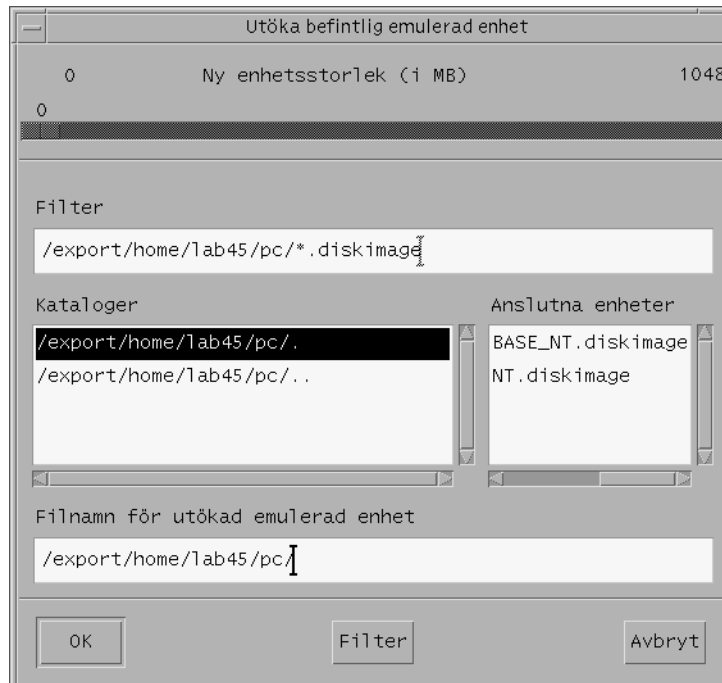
Utöka befintlig emulerad enhet

0 Ny enhetsstorlek (i MB) 1048

0

Filter

/export/home/lab45/pc/*.diskimage

Kataloger

/export/home/lab45/pc/.

/export/home/lab45/pc/..

Anslutna enheter

BASE_NT.diskimage

NT.diskimage

Filnamn för utökad emulerad enhet

/export/home/lab45/pc/

OK

Filter

Avbryt